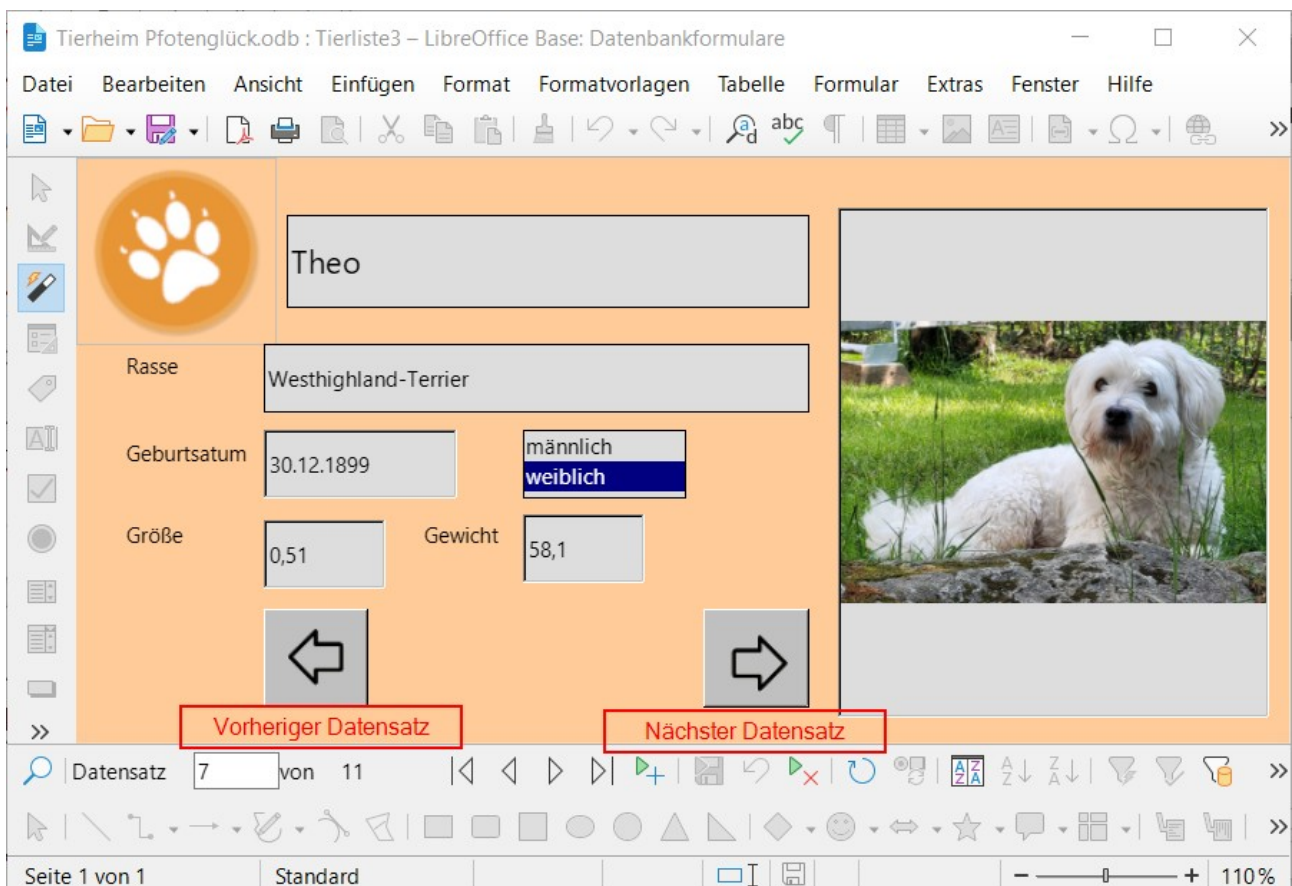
Tierheim Pfotenglück.odb : Tierliste3 – LibreOffice Base: Datenbankformulare

Datei Bearbeiten Ansicht Einfügen Format Formatvorlagen Tabelle Formular Extras Fenster Hilfe

Theo

Rasse
Westhighland-Terrier

Geburtsatum
30.12.1899

männlich
weiblich

Größe
0,51

Gewicht
58,1

Vorheriger Datensatz

Nächster Datensatz

Datensatz 7 von 11

Seite 1 von 1 Standard 110%